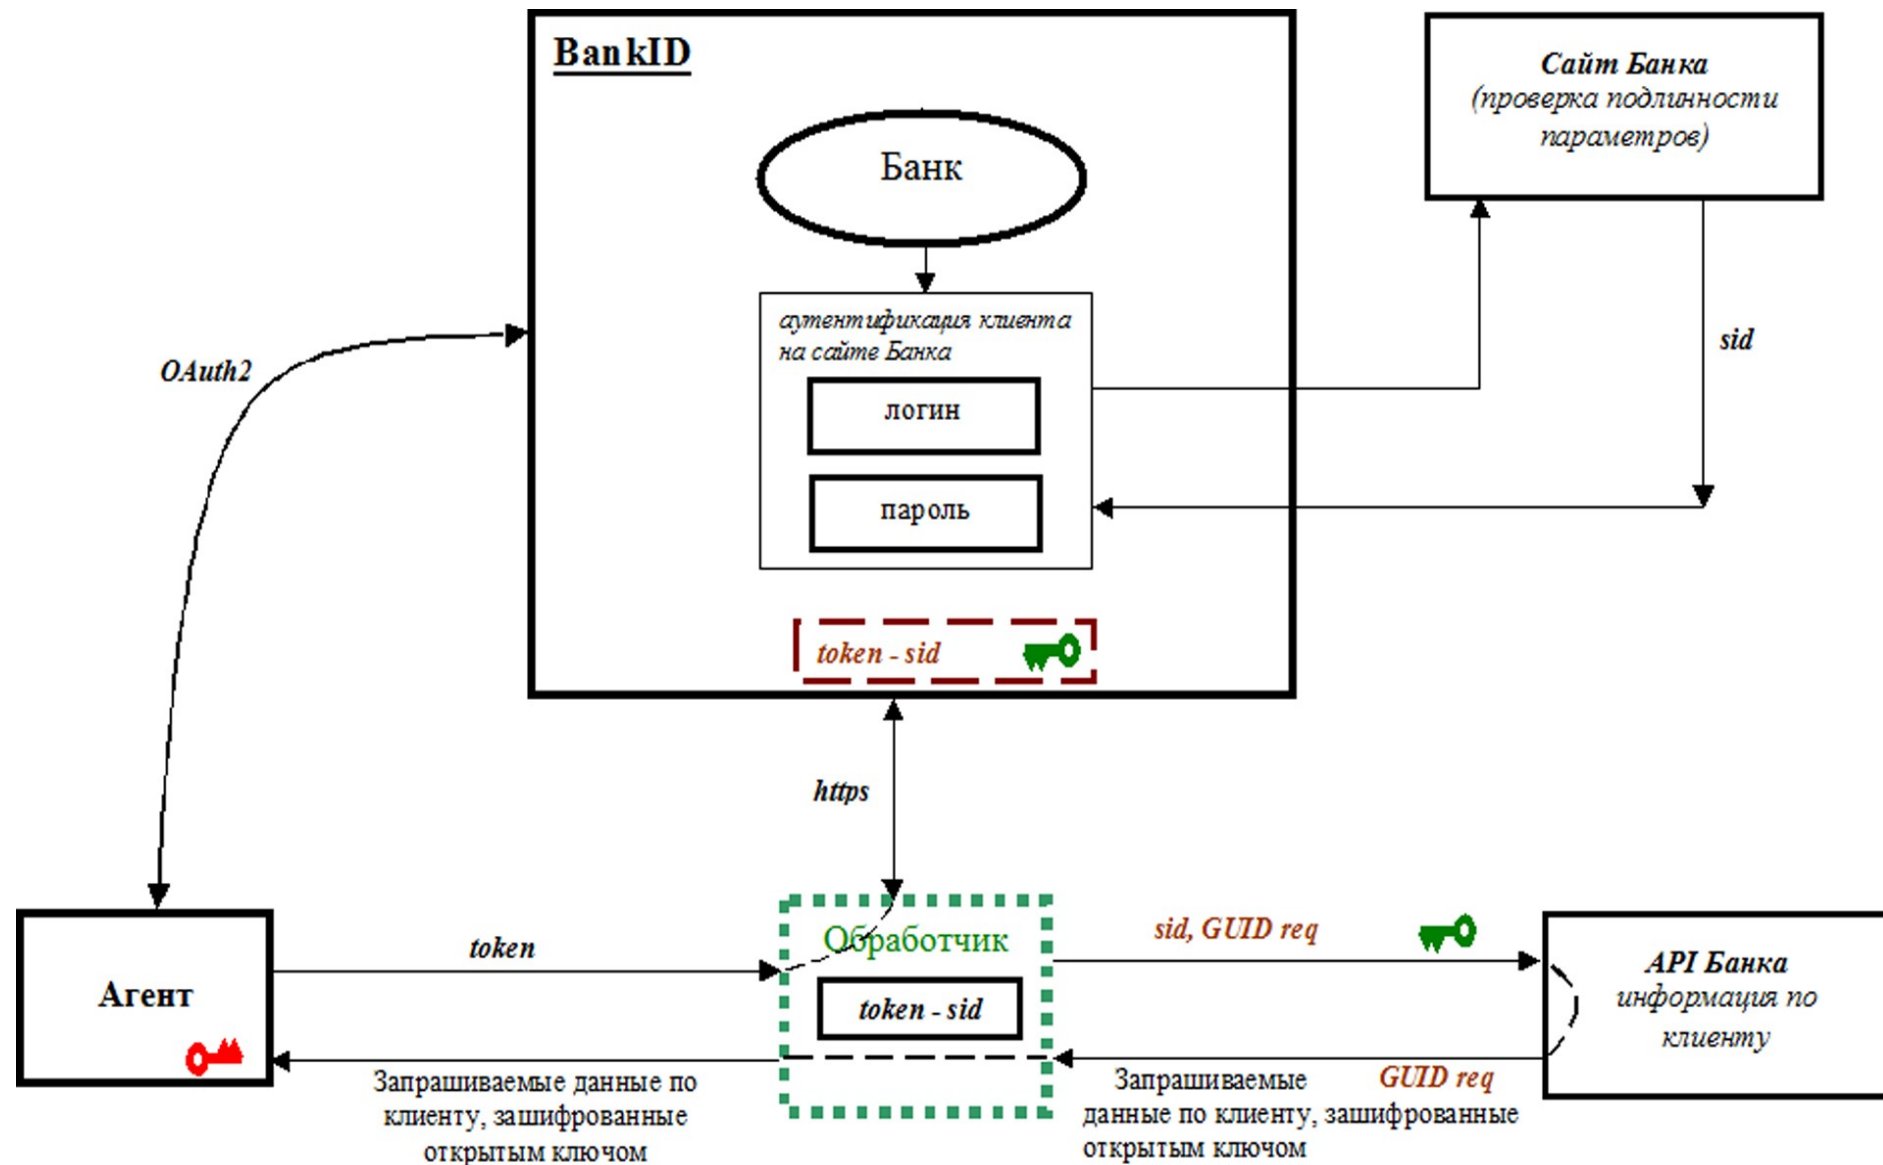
BankID

Банк

аутентификация клиента на сайте Банка

логин

пароль

token - sid

Сайт Банка
(проверка подлинности параметров)

sid

OAuth2

https

Агент

token

Обработчик

token - sid

sid, GUID req

API Банка
информация по клиенту

Запрашиваемые данные по клиенту, зашифрованные открытым ключом

Запрашиваемые данные по клиенту, зашифрованные открытым ключом

GUID req